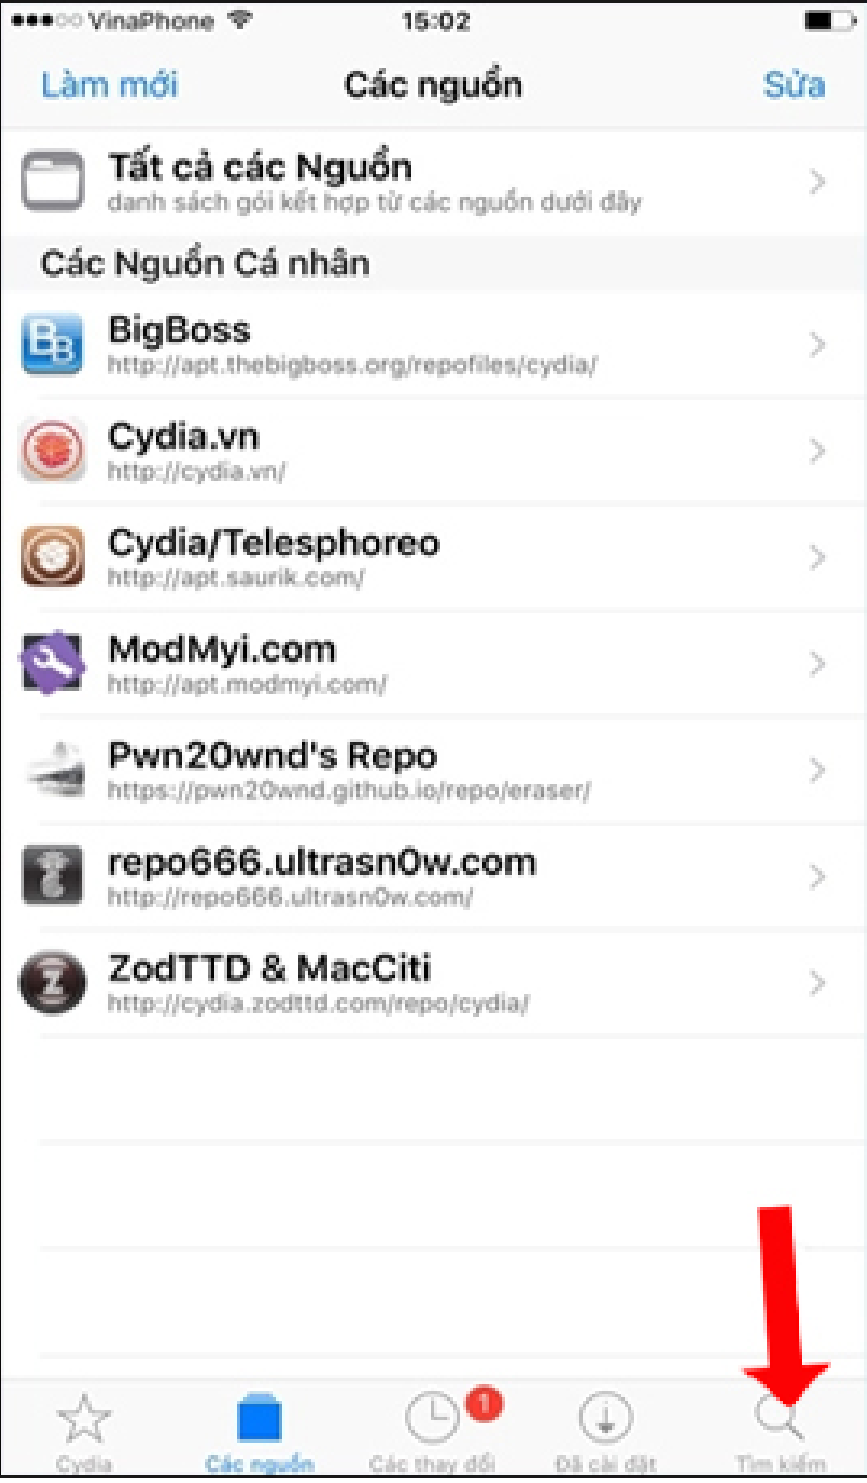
VinaPhone 15:02

Làm mới Các nguồn Sửa

Tất cả các Nguồn
danh sách gói kết hợp từ các nguồn dưới đây

Các Nguồn Cá nhân

BigBoss
http://apt.thebigboss.org/repofiles/cydia/

Cydia.vn
http://cydia.vn/

Cydia/Telesphoreo
http://apt.saurik.com/

ModMyi.com
http://apt.modmyi.com/

Pwn20wnd's Repo
https://pwn20wnd.github.io/repo/eraser/

repo666.ultrasn0w.com
http://repo666.ultrasn0w.com/

ZodTTD & MacCiti
http://cydia.zodttd.com/repo/cydia/

Cydia Các nguồn 1 Các thay đổi Đã cài đặt Tìm kiếm